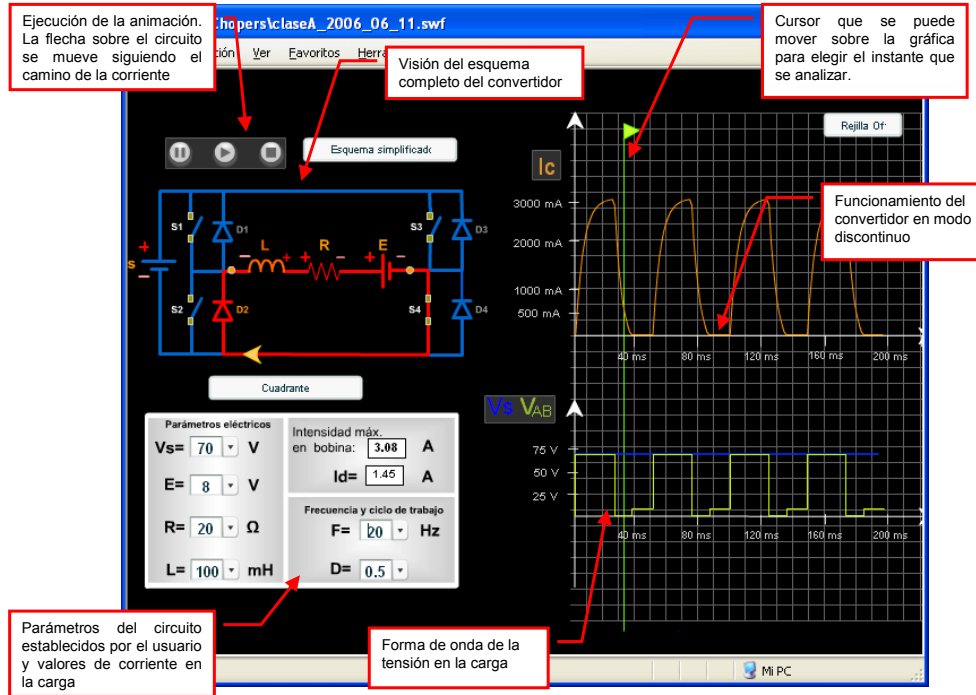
Ejecución de la animación. La flecha sobre el circuito se mueve siguiendo el camino de la corriente

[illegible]hopers\claseA_2006_06_11.swf

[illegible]ción Ver Favoritos Herra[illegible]

Visión del esquema completo del convertidor

Cursor que se puede mover sobre la gráfica para elegir el instante que se analizar.

Esquema simplificado

Rejilla Off

Ic

3000 mA
2000 mA
1000 mA
500 mA

Funcionamiento del convertidor en modo discontinuo

S1 D1 S3 D3
S2 D2 S4 D4
s L R E

+ − + − + − + −

40 ms 80 ms 120 ms 160 ms 200 ms

Cuadrante

Vs $V_{AB}$

Parámetros eléctricos

Vs= 70 V

E= 8 V

R= 20 Ω

L= 100 mH

Intensidad máx. en bobina: 3.08 A

Id= 1.45 A

Frecuencia y ciclo de trabajo

F= 20 Hz

D= 0.5

75 V
50 V
25 V

40 ms 80 ms 120 ms 160 ms 200 ms

Parámetros del circuito establecidos por el usuario y valores de corriente en la carga

Forma de onda de la tensión en la carga

Mi PC